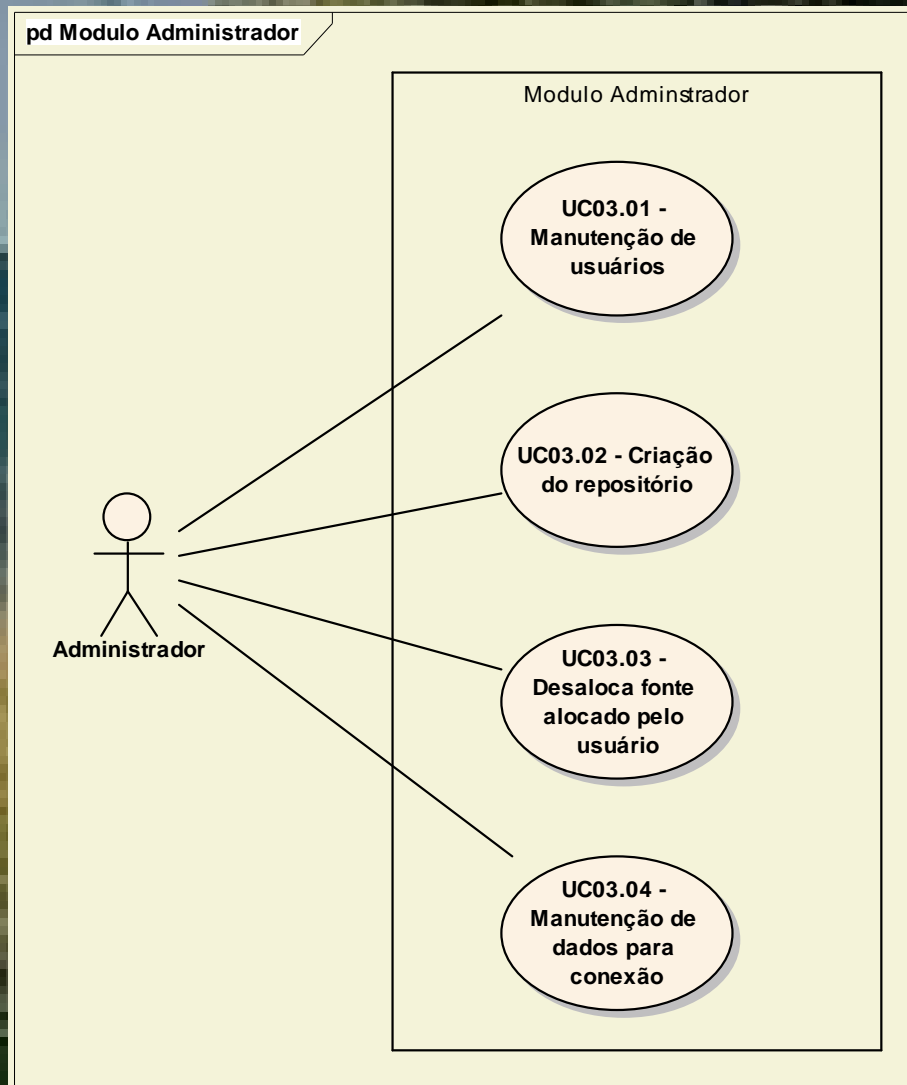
pd Modulo Administrador

Modulo Adminstrador

UC03.01 - Manutenção de usuários

UC03.02 - Criação do repositório

UC03.03 - Desaloca fonte alocado pelo usuário

UC03.04 - Manutenção de dados para conexão

Administrador